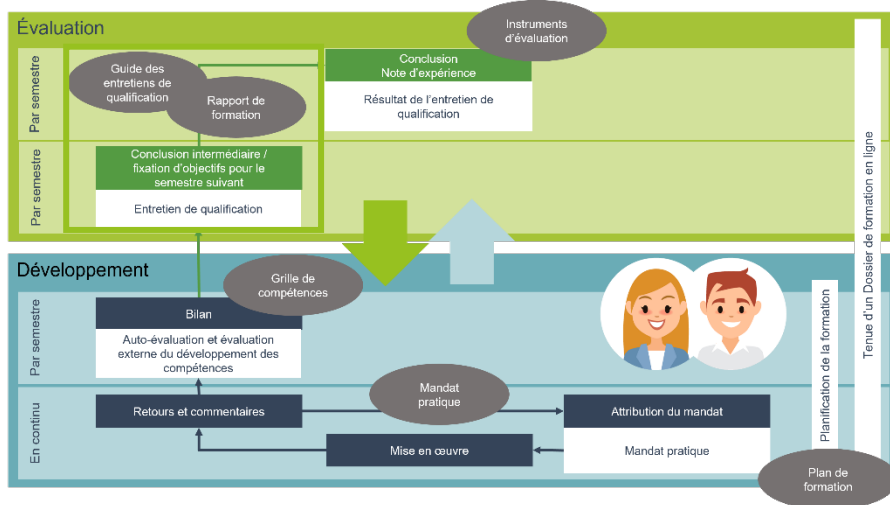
Évaluation

Instruments d'évaluation

Par semestre

Guide des entretiens de qualification

Rapport de formation

Conclusion
Note d'expérience

Résultat de l'entretien de qualification

Par semestre

Conclusion intermédiaire / fixation d'objectifs pour le semestre suivant

Entretien de qualification

Tenue d'un Dossier de formation en ligne

Développement

Grille de compétences

Par semestre

Bilan

Auto-évaluation et évaluation externe du développement des compétences

Planification de la formation

En continu

Retours et commentaires

Mandat pratique

Attribution du mandat

Mise en œuvre

Mandat pratique

Plan de formation